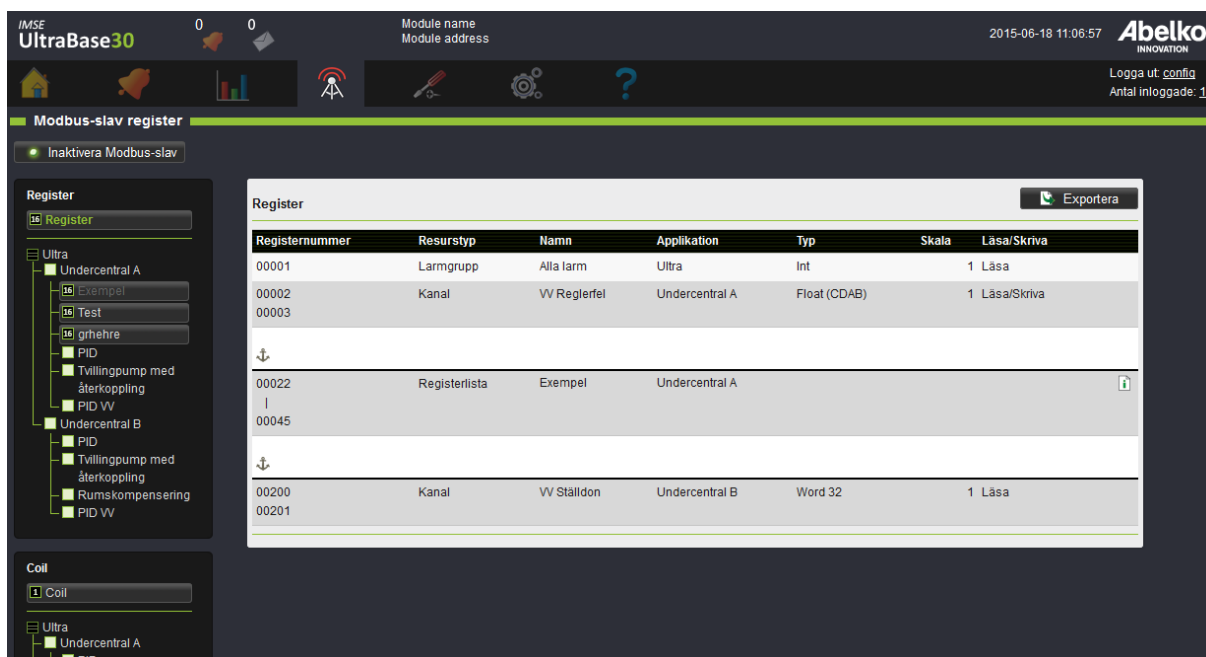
IMSE
UltraBase30

0 0

Module name
Module address

2015-06-18 11:06:57 Abelko INNOVATION

Logga ut: config
Antal inloggade: 1

Modbus-slav register

Inaktivera Modbus-slav

Register
16 Register

Ultra
Undercentral A
16 Exempel
16 Test
16 grhehre
PID
Tvillingpump med återkoppling
PID VV
Undercentral B
PID
Tvillingpump med återkoppling
Rumskompensering
PID VV

Coil
1 Coil

Ultra
Undercentral A

Register

Exportera

| Registernummer | Resurstyp | Namn | Applikation | Typ | Skala | Läsa/Skriva |
|---|---|---|---|---|---|---|
| 00001 | Larmgrupp | Alla larm | Ultra | Int | 1 | Läsa |
| 00002 00003 | Kanal | VV Reglerfel | Undercentral A | Float (CDAB) | 1 | Läsa/Skriva |
| 00022 \| 00045 | Registerlista | Exempel | Undercentral A | | | |
| 00200 00201 | Kanal | VV Ställdon | Undercentral B | Word 32 | 1 | Läsa |